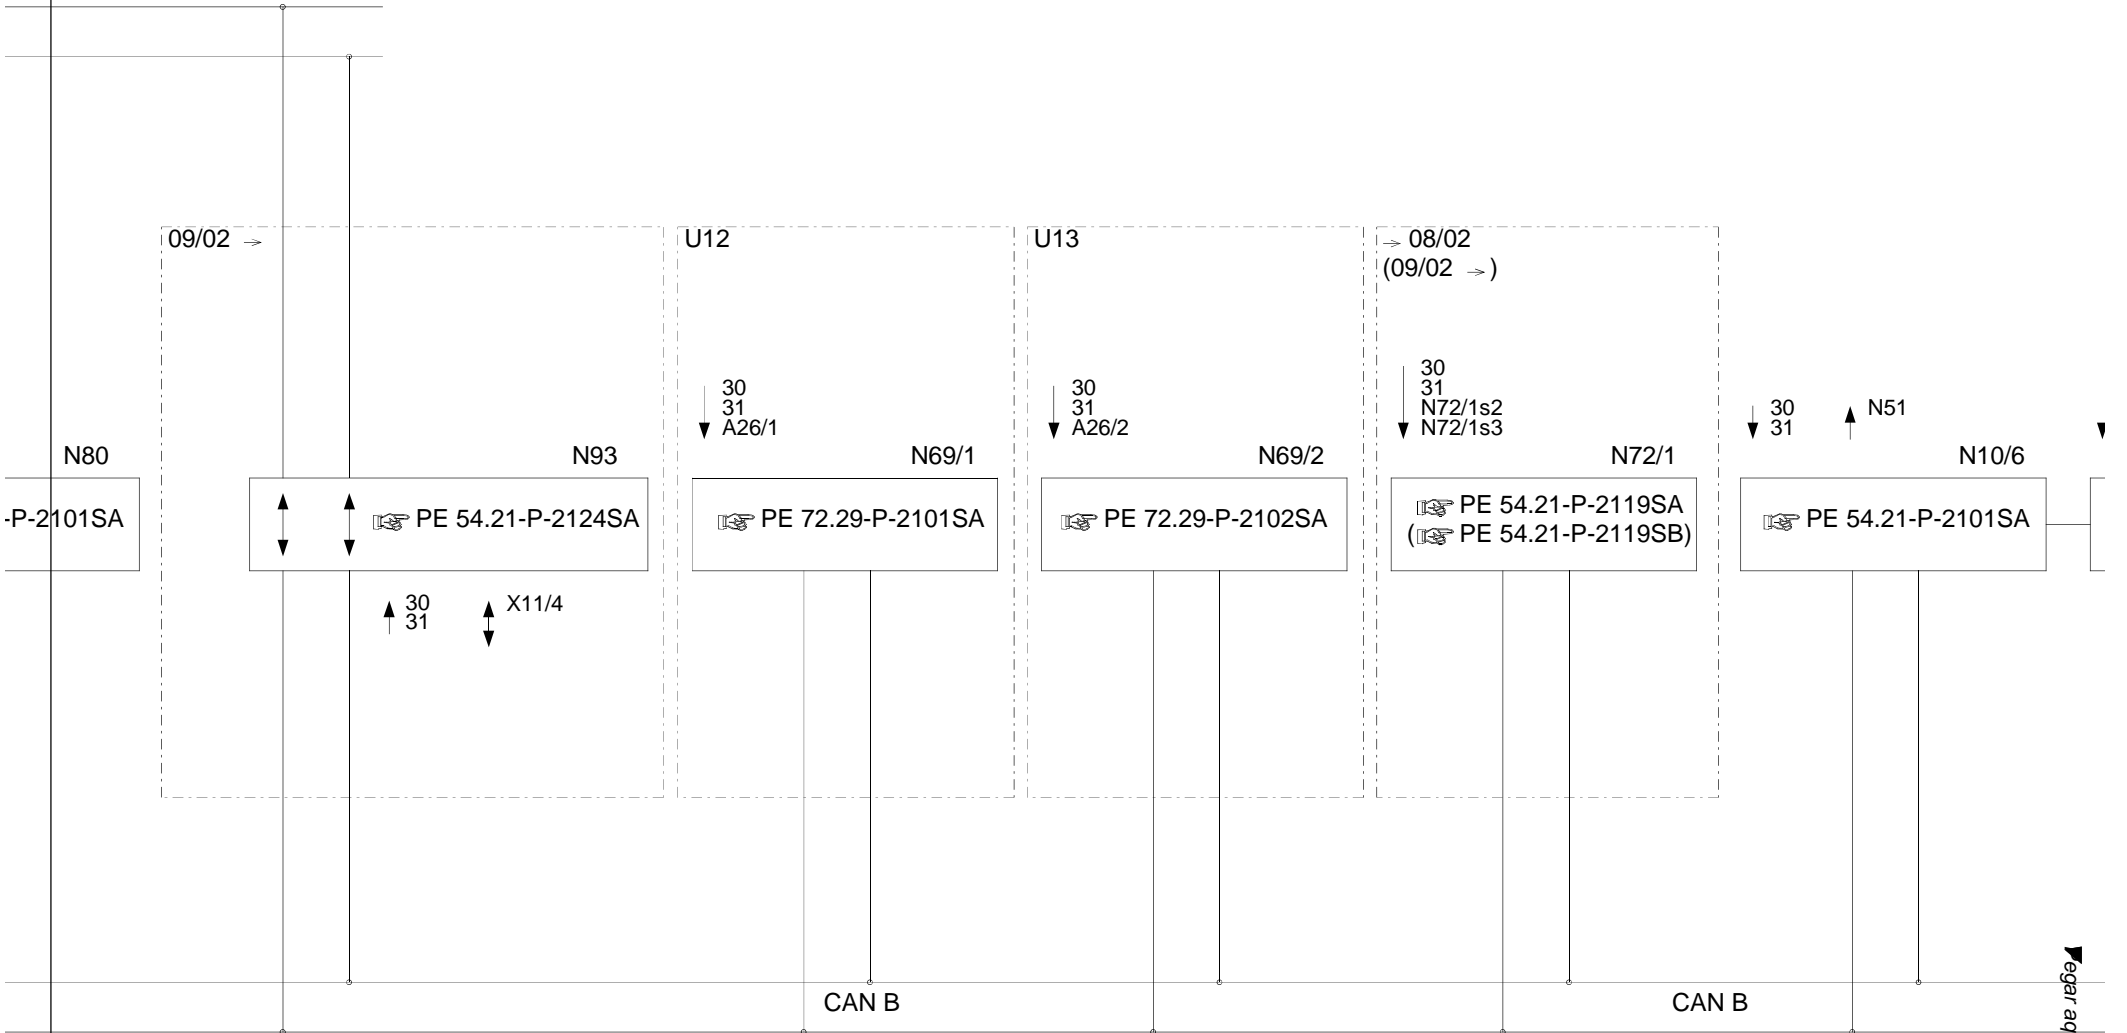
09/02 →

U12

U13

→ 08/02
(09/02 →)

30
31
A26/1

30
31
A26/2

30
31
N72/1s2
N72/1s3

30
31

N51

N80

N93

N69/1

N69/2

N72/1

N10/6

-P-2101SA

☞ PE 54.21-P-2124SA

☞ PE 72.29-P-2101SA

☞ PE 72.29-P-2102SA

☞ PE 54.21-P-2119SA
(☞ PE 54.21-P-2119SB)

☞ PE 54.21-P-2101SA

30
31

X11/4

CAN B

CAN B

egar aq